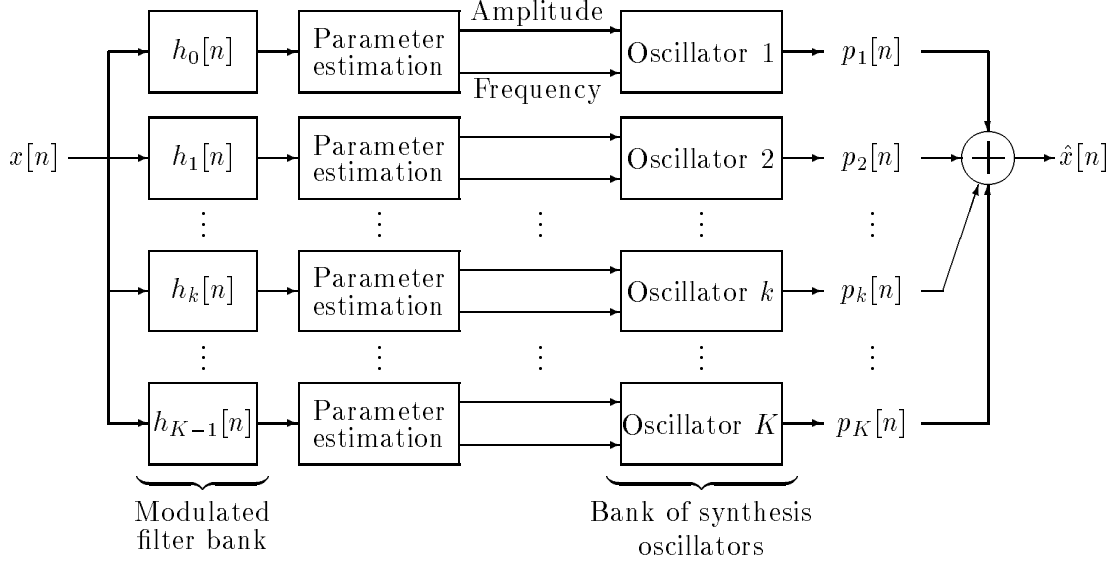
$x[n]$

$h_0[n]$ | Parameter estimation | Amplitude | Frequency | Oscillator 1 | $p_1[n]$

$h_1[n]$ | Parameter estimation | Oscillator 2 | $p_2[n]$

$\vdots$

$h_k[n]$ | Parameter estimation | Oscillator $k$ | $p_k[n]$

$\vdots$

$h_{K-1}[n]$ | Parameter estimation | Oscillator $K$ | $p_K[n]$

$+$

$\hat{x}[n]$

Modulated filter bank

Bank of synthesis oscillators